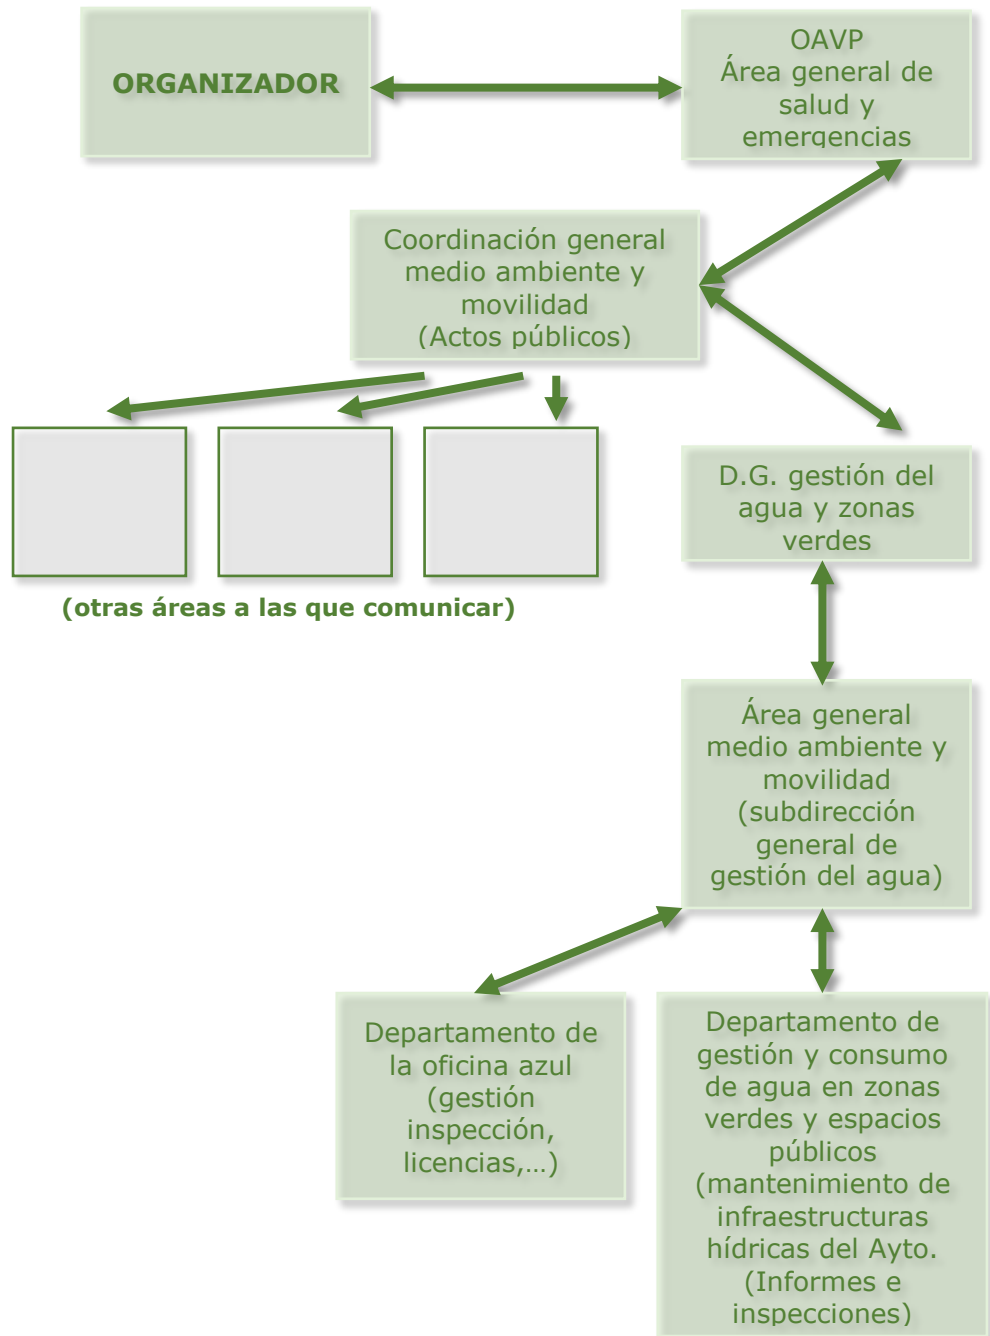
ORGANIZADOR

OAVP
Área general de salud y emergencias

Coordinación general medio ambiente y movilidad
(Actos públicos)

(otras áreas a las que comunicar)

D.G. gestión del agua y zonas verdes

Área general medio ambiente y movilidad (subdirección general de gestión del agua)

Departamento de la oficina azul (gestión inspección, licencias,…)

Departamento de gestión y consumo de agua en zonas verdes y espacios públicos (mantenimiento de infraestructuras hídricas del Ayto. (Informes e inspecciones)